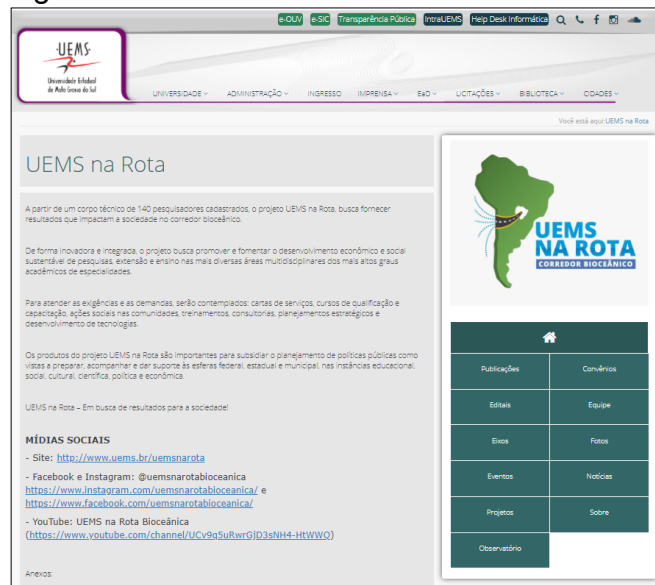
e-OUV e-SIC Transparência Pública IntraUEMS Help Desk Informática

UEMS
Universidade Estadual de Mato Grosso do Sul

UNIVERSIDADE ADMINISTRAÇÃO INGRESSO IMPRENSA EaD LICITAÇÕES BIBLIOTECA CIDADES

Você está aqui UEMS na Rota

UEMS na Rota

A partir de um corpo técnico de 140 pesquisadores cadastrados, o projeto UEMS na Rota, busca fornecer resultados que impactam a sociedade no corredor bioceânico.

De forma inovadora e integrada, o projeto busca promover e fomentar o desenvolvimento econômico e social sustentável de pesquisas, extensão e ensino nas mais diversas áreas multidisciplinares dos mais altos graus acadêmicos de especialidades.

Para atender as exigências e as demandas, serão contemplados: cartas de serviços, cursos de qualificação e capacitação, ações sociais nas comunidades, treinamentos, consultorias, planejamentos estratégicos e desenvolvimento de tecnologias.

Os produtos do projeto UEMS na Rota são importantes para subsidiar o planejamento de políticas públicas como vistas a preparar, acompanhar e dar suporte às esferas federal, estadual e municipal, nas instâncias educacional, social, cultural, científica, política e econômica.

UEMS na Rota – Em busca de resultados para a sociedade!

MÍDIAS SOCIAIS

- Site: http://www.uems.br/uemsnarota

- Facebook e Instagram: @uemsnarotabioceanica
https://www.instagram.com/uemsnarotabioceanica/ e
https://www.facebook.com/uemsnarotabioceanica/

- YouTube: UEMS na Rota Bioceânica
(https://www.youtube.com/channel/UCv9q5uRwrGJD3sNH4-HtWWQ)

Anexos:

UEMS NA ROTA
CORREDOR BIOCEÂNICO

| Publicações | Convênios |
|---|---|
| Editais | Equipe |
| Eixos | Fotos |
| Eventos | Notícias |
| Projetos | Sobre |
| Observatório | |